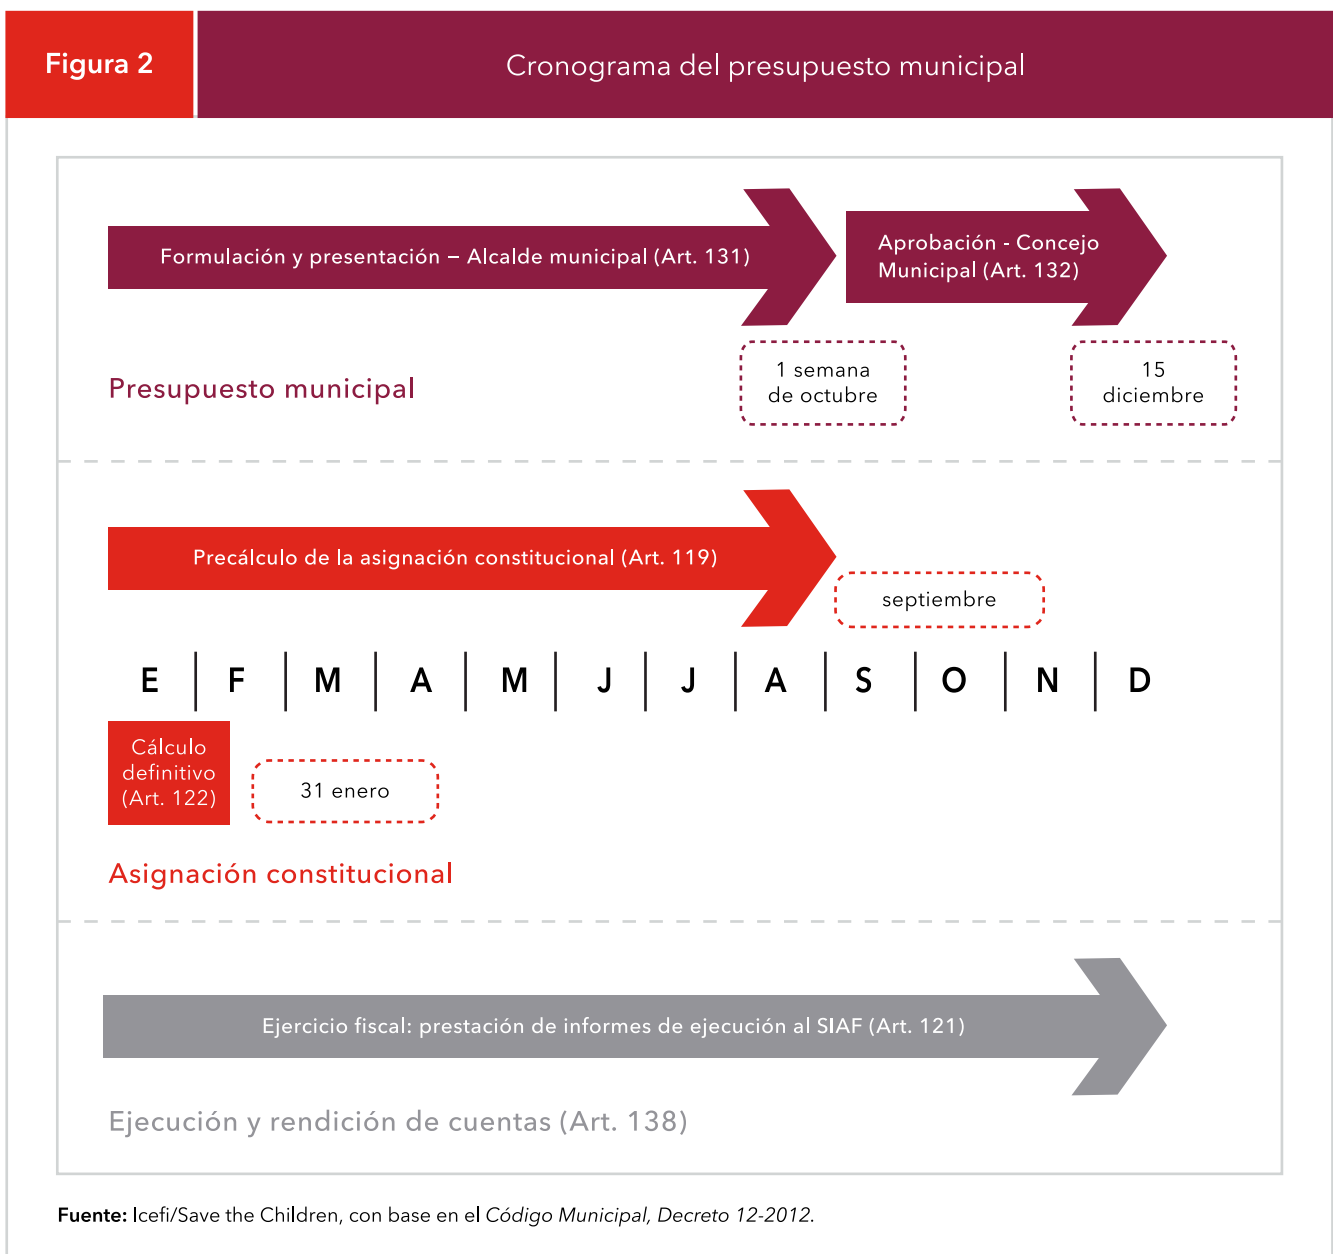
Figura 2

Cronograma del presupuesto municipal

Formulación y presentación – Alcalde municipal (Art. 131)

Aprobación - Concejo Municipal (Art. 132)

Presupuesto municipal

1 semana de octubre

15 diciembre

Precálculo de la asignación constitucional (Art. 119)

septiembre

| E | F | M | A | M | J | J | A | S | O | N | D |
|---|---|---|---|---|---|---|---|---|---|---|---|

Cálculo definitivo (Art. 122)

31 enero

Asignación constitucional

Ejercicio fiscal: prestación de informes de ejecución al SIAF (Art. 121)

Ejecución y rendición de cuentas (Art. 138)

Fuente: Icefi/Save the Children, con base en el Código Municipal, Decreto 12-2012.